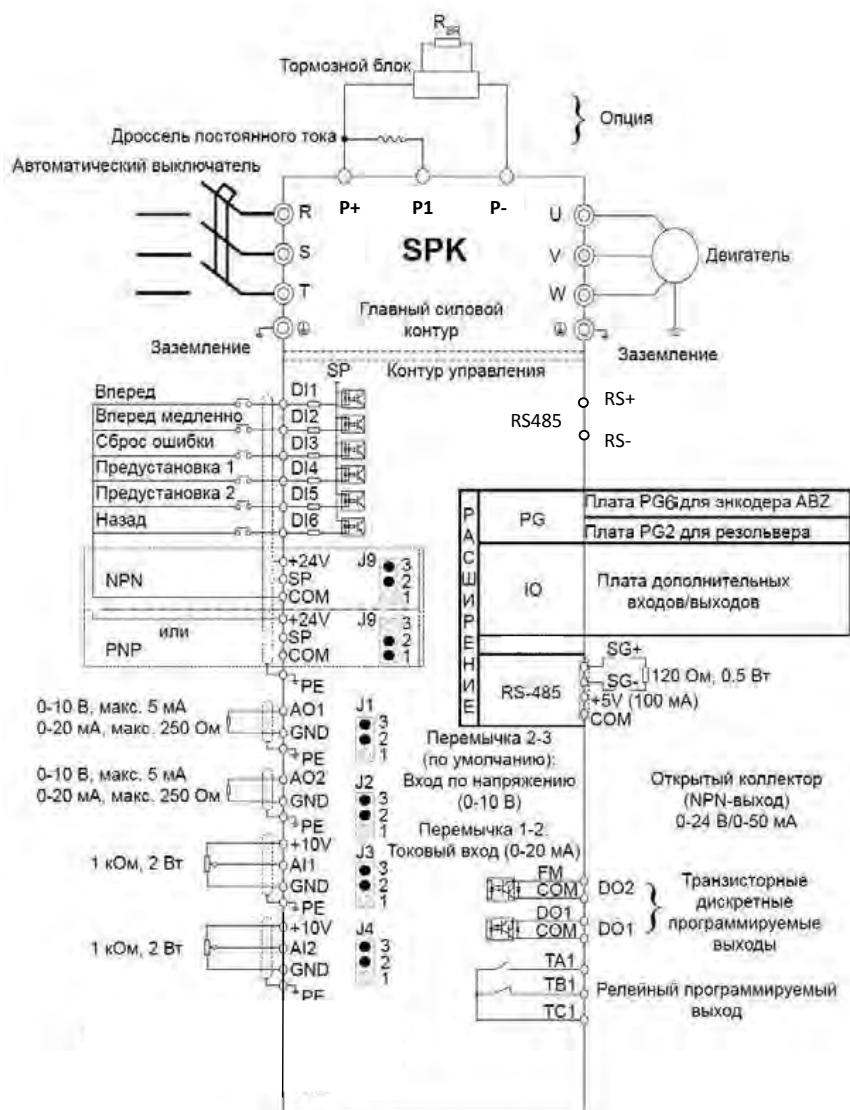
$R_{BR}$

Тормозной блок

Опция

Дроссель постоянного тока

Автоматический выключатель

R

S

T

P+ P1 P-

SPK

U

V

W

Двигатель

Главный силовой контур

Заземление

Заземление

SP

Контур управления

Вперед DI1

Вперед медленно DI2

Сброс ошибки DI3

Предустановка 1 DI4

Предустановка 2 DI5

Назад DI6

RS485

RS+

RS-

| Р А С Ш И Р Е Н И Е | PG | Плата PG6 для энкодера ABZ |
|---|---|---|
| | | Плата PG2 для резольвера |
| | IO | Плата дополнительных входов/выходов |
| | RS-485 | |

SG+

SG-

120 Ом, 0.5 Вт

+5V (100 мА)

COM

NPN

+24V

SP

COM

J9

3

2

1

или

PNP

+24V

SP

COM

J9

3

2

1

PE

0-10 В, макс. 5 мА

0-20 мА, макс. 250 Ом

AO1

GND

PE

J1

3

2

1

Перемычка 2-3 (по умолчанию): Вход по напряжению (0-10 В)

0-10 В, макс. 5 мА

0-20 мА, макс. 250 Ом

AO2

GND

PE

J2

3

2

1

Перемычка 1-2: Токовый вход (0-20 мА)

Открытый коллектор (NPN-выход) 0-24 В/0-50 мА

1 кОм, 2 Вт

+10V

AI1

GND

PE

J3

3

2

1

FM

COM

DO2

DO1

COM

DO1

Транзисторные дискретные программируемые выходы

1 кОм, 2 Вт

+10V

AI2

GND

PE

J4

3

2

1

TA1

TB1

TC1

Релейный программируемый выход